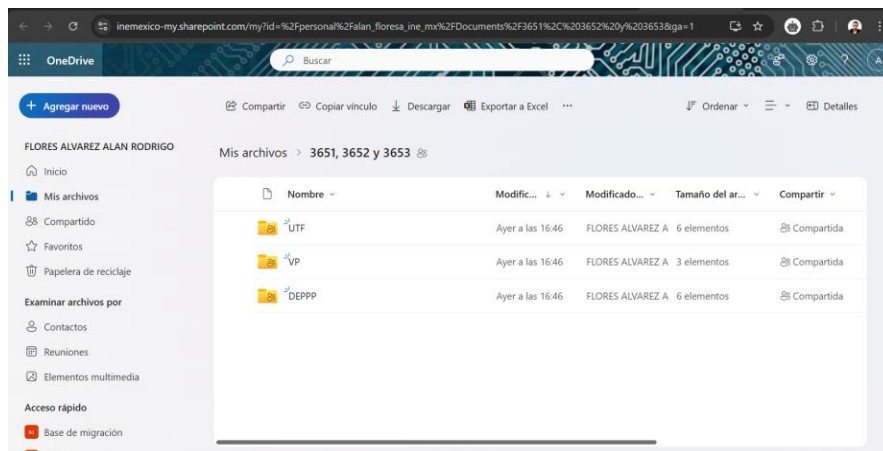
inemexico-my.sharepoint.com/my?id=%2Fpersonal%2Falan_floresa_ine_mx%2FDocuments%2F3651%2C%203652%20y%203653&ga=1

OneDrive

Buscar

+ Agregar nuevo

Compartir Copiar vínculo Descargar Exportar a Excel ···

Ordenar Detalles

FLORES ALVAREZ ALAN RODRIGO

Inicio

Mis archivos

Compartido

Favoritos

Papelera de reciclaje

Examinar archivos por

Contactos

Reuniones

Elementos multimedia

Acceso rápido

Base de migración

Mis archivos > 3651, 3652 y 3653

| Nombre | Modific... | Modificado... | Tamaño del ar... | Compartir |
|---|---|---|---|---|
| UTF | Ayer a las 16:46 | FLORES ALVAREZ A | 6 elementos | Compartida |
| VP | Ayer a las 16:46 | FLORES ALVAREZ A | 3 elementos | Compartida |
| DEPPP | Ayer a las 16:46 | FLORES ALVAREZ A | 6 elementos | Compartida |